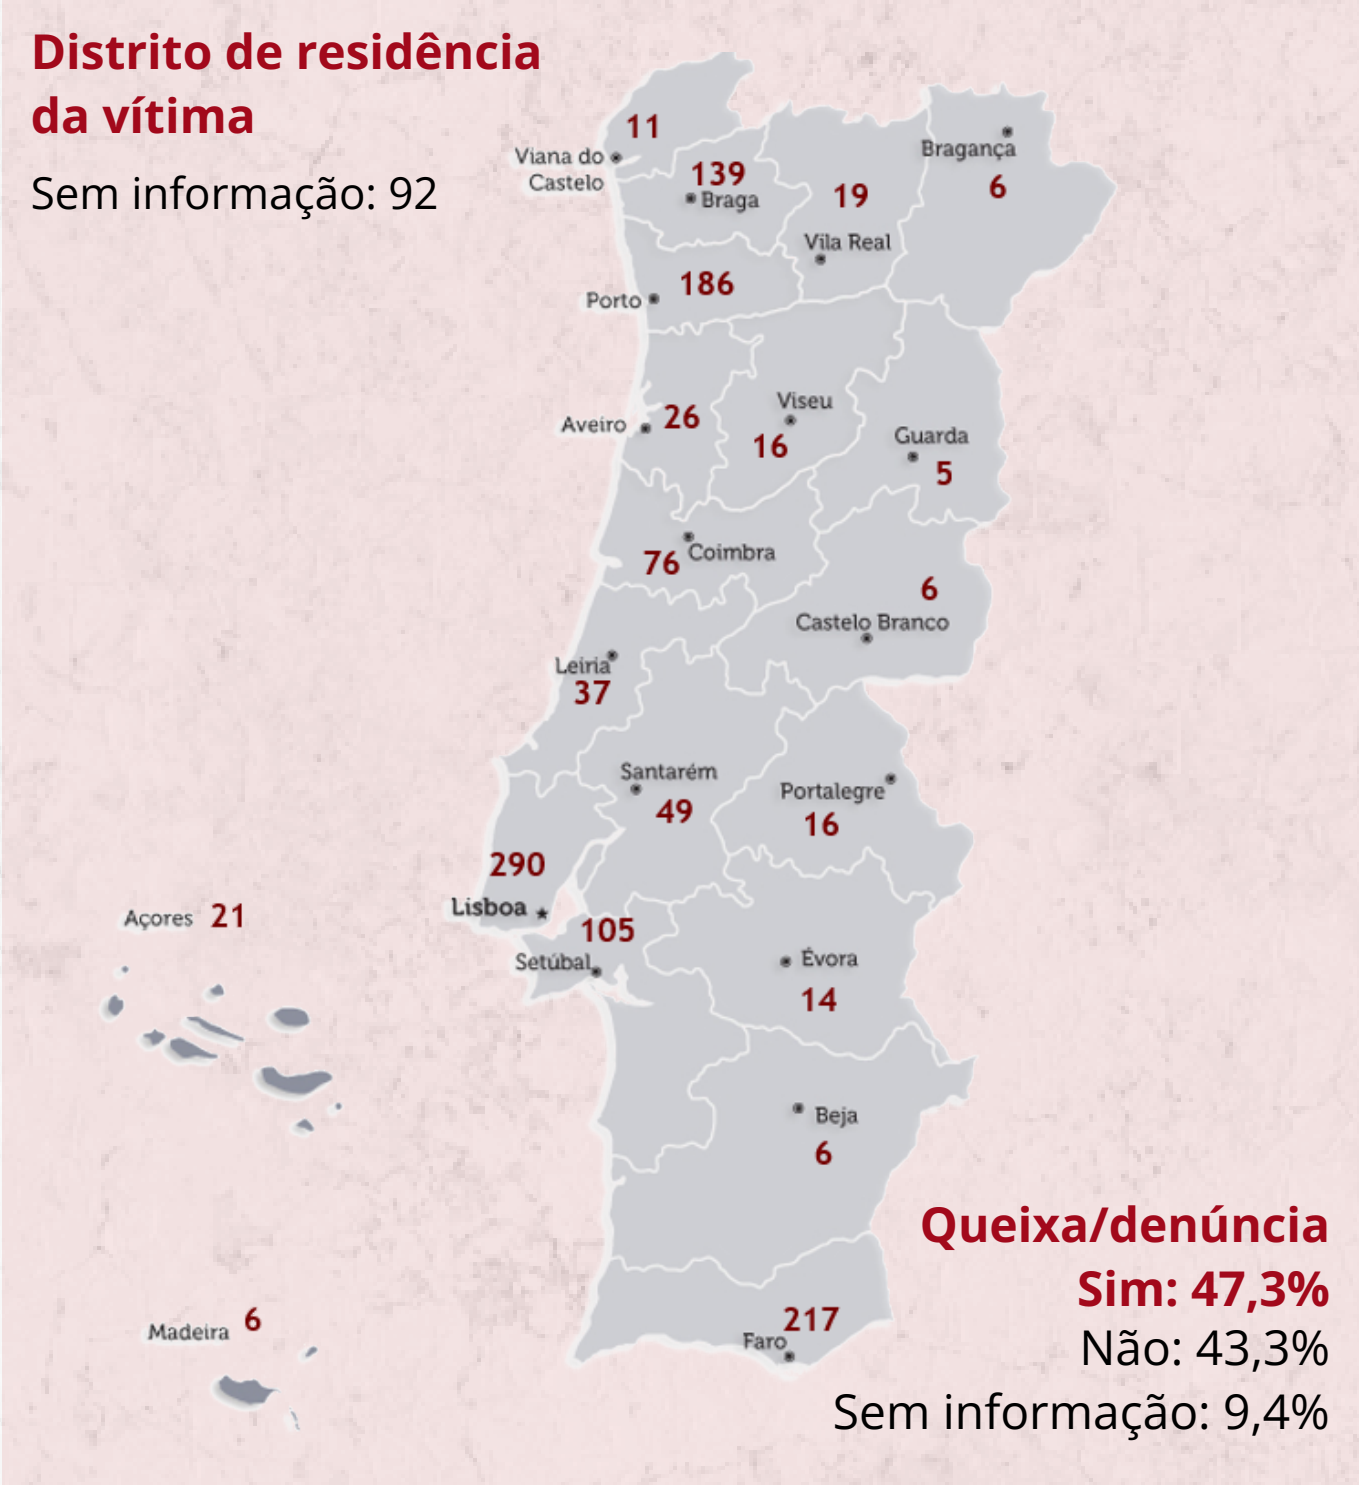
Distrito de residência da vítima

Sem informação: 92

11
Viana do Castelo
139
Braga
19
Bragança
6
Vila Real
186
Porto
26
Aveiro
Viseu
16
Guarda
5
76
Coimbra
6
Castelo Branco
Leiria
37
Santarém
49
Portalegre
16
290
Lisboa
105
Setúbal
Açores 21
Évora
14
Beja
6
Madeira 6
217
Faro

Queixa/denúncia
Sim: 47,3%
Não: 43,3%
Sem informação: 9,4%